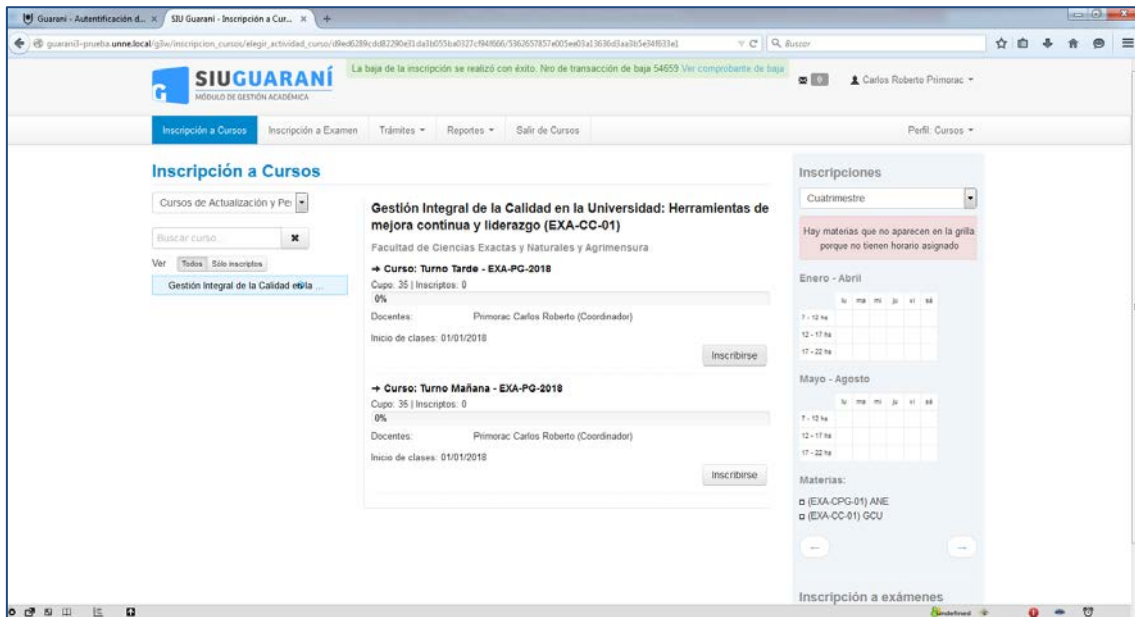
Guarani - Autentificación d... × SIU Guarani - Inscripción a Cur... × +

guarani3-prueba.unne.local/g3w/inscripcion_cursos/elegir_actividad_curso/d9ed0289cdd82290e31da3b055ba0327cf94f666/5362657857e005ee03a13636d3aa3b5e34f633a1

Buscar

SIUGUARANÍ
MÓDULO DE GESTIÓN ACADÉMICA

La baja de la inscripción se realizó con éxito. Nro de transacción de baja 54659 Ver comprobante de baja

0

Carlos Roberto Primorac

Inscripción a Cursos Inscripción a Examen Trámites Reportes Salir de Cursos

Perfil: Cursos

Inscripción a Cursos

Cursos de Actualización y Pe

Buscar curso...

Ver Todos Sólo inscriptos

Gestión Integral de la Calidad en la ...

Gestión Integral de la Calidad en la Universidad: Herramientas de mejora continua y liderazgo (EXA-CC-01)

Facultad de Ciencias Exactas y Naturales y Agrimensura

→ Curso: Turno Tarde - EXA-PG-2018

Cupo: 35 | Inscriptos: 0

0%

Docentes: Primorac Carlos Roberto (Coordinador)

Inicio de clases: 01/01/2018

Inscribirse

→ Curso: Turno Mañana - EXA-PG-2018

Cupo: 35 | Inscriptos: 0

0%

Docentes: Primorac Carlos Roberto (Coordinador)

Inicio de clases: 01/01/2018

Inscribirse

Inscripciones

Cuatrimestre

Hay materias que no aparecen en la grilla porque no tienen horario asignado

Enero - Abril

| | lu | ma | mi | ju | vi | sá |
|---|---|---|---|---|---|---|
| 7 - 12 hs | | | | | | |
| 12 - 17 hs | | | | | | |
| 17 - 22 hs | | | | | | |

Mayo - Agosto

| | lu | ma | mi | ju | vi | sá |
|---|---|---|---|---|---|---|
| 7 - 12 hs | | | | | | |
| 12 - 17 hs | | | | | | |
| 17 - 22 hs | | | | | | |

Materias:

(EXA-CPG-01) ANE
(EXA-CC-01) GCU

Inscripción a exámenes

undefined